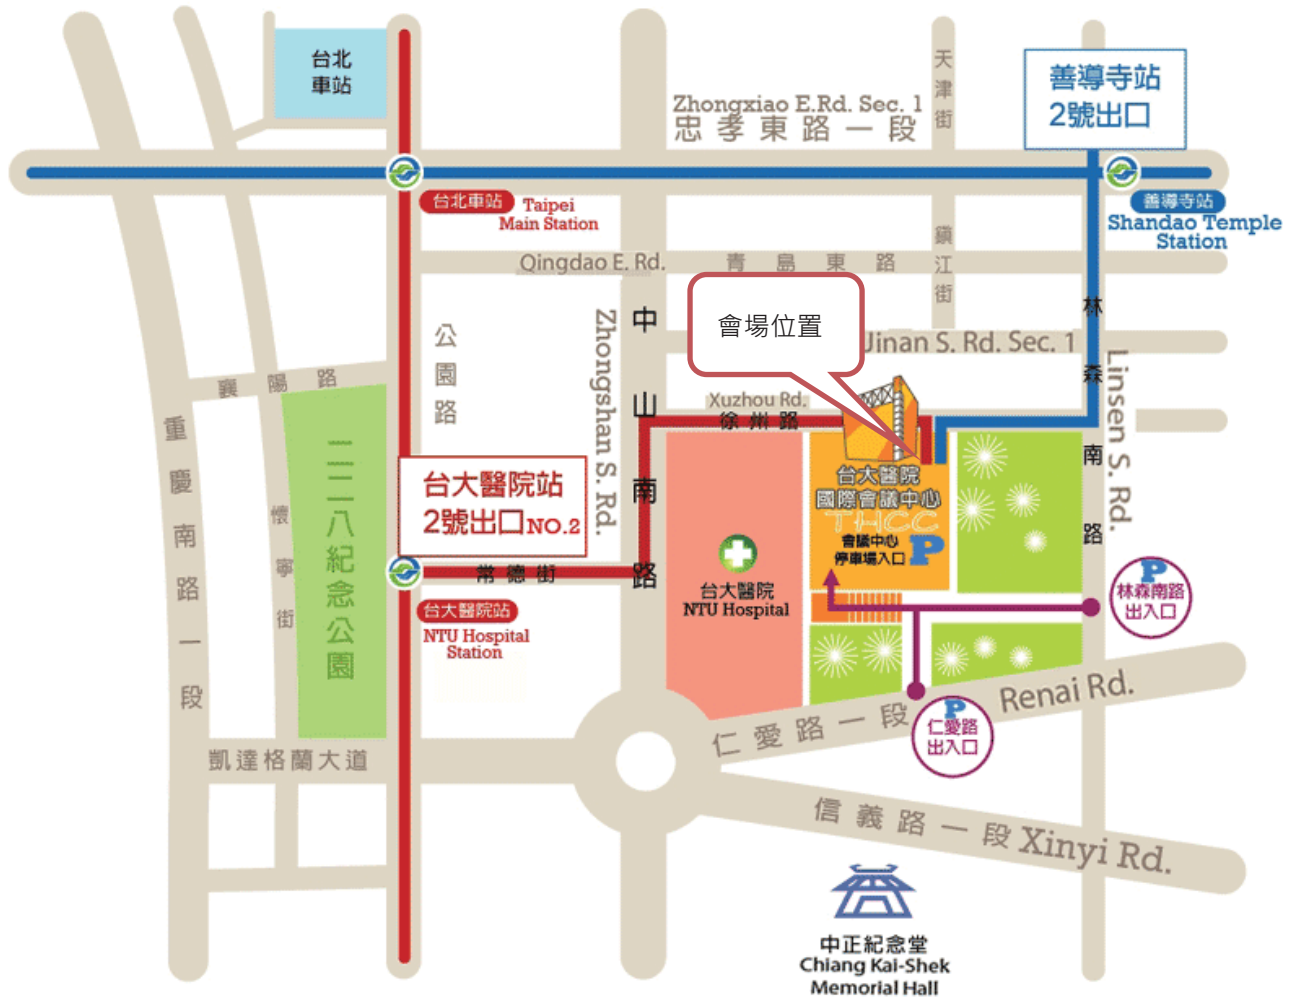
台北車站

Zhongxiao E.Rd. Sec. 1
忠孝東路一段

天津街

善導寺站
2號出口

台北車站 Taipei Main Station

善導寺站 Shandao Temple Station

Qingdao E. Rd. 青島東路

鎮江街

會場位置

Jinan S. Rd. Sec. 1

林森南路

Linsen S. Rd.

公園路

中山南路

Zhongshan S. Rd.

Xuzhou Rd. 徐州路

襄陽路

重慶南路一段

二二八紀念公園

懷寧街

台大醫院站
2號出口NO.2

常德街

台大醫院站 NTU Hospital Station

台大醫院 NTU Hospital

台大醫院 國際會議中心 THCC

會議中心 停車場入口 P

P 林森南路 出入口

Renai Rd.

仁愛路一段

P 仁愛路 出入口

凱達格蘭大道

信義路一段 Xinyi Rd.

中正紀念堂 Chiang Kai-Shek Memorial Hall